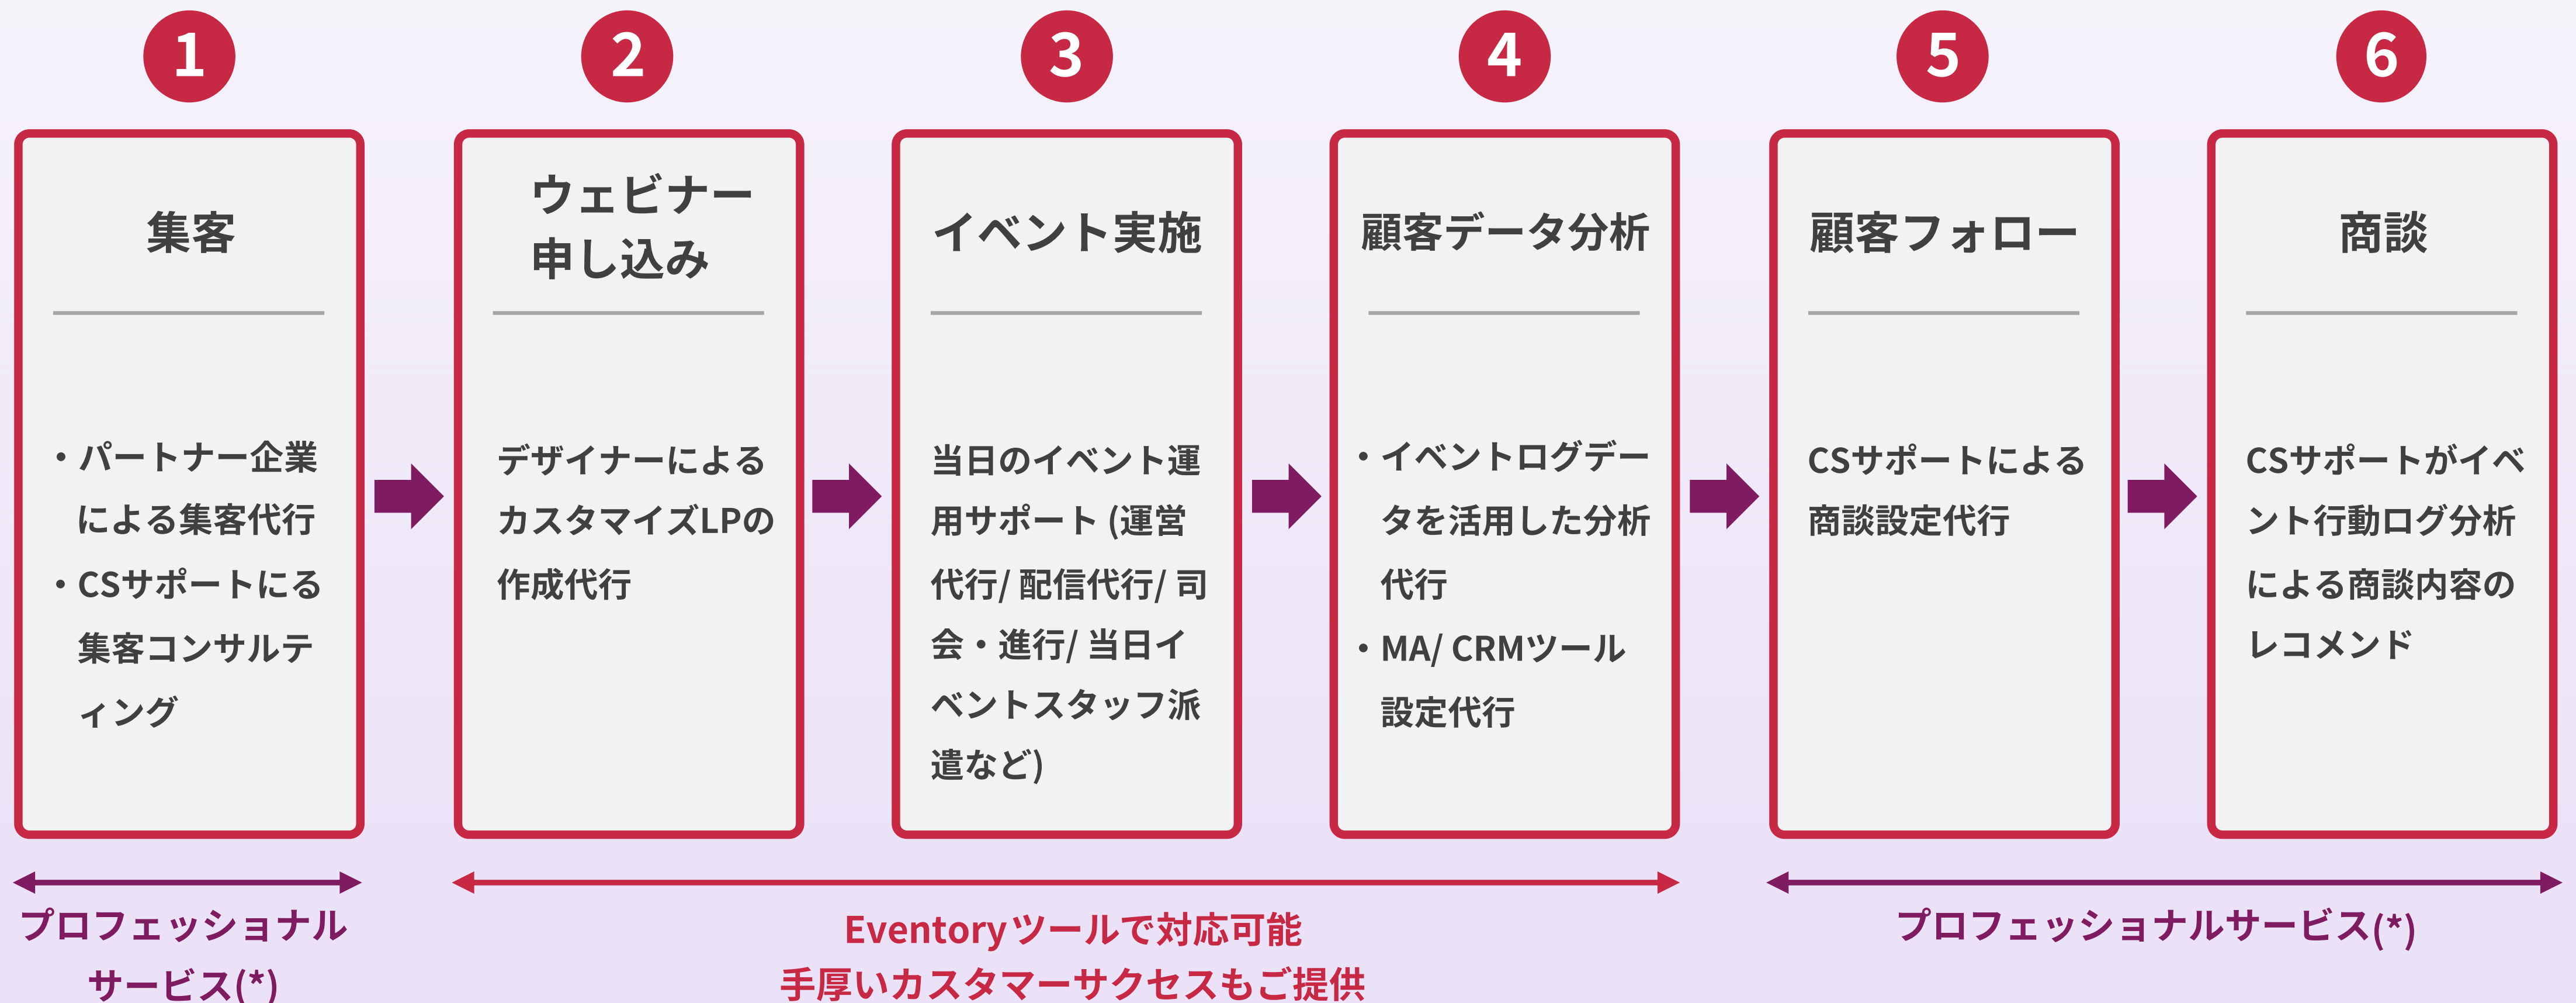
1

集客

・パートナー企業による集客代行
・CSサポートにる集客コンサルティング

2

ウェビナー申し込み

デザイナーによるカスタマイズLPの作成代行

3

イベント実施

当日のイベント運用サポート (運営代行/ 配信代行/ 司会・進行/ 当日イベントスタッフ派遣など)

4

顧客データ分析

・イベントログデータを活用した分析代行
・MA/ CRMツール設定代行

5

顧客フォロー

CSサポートによる商談設定代行

6

商談

CSサポートがイベント行動ログ分析による商談内容のレコメンド

プロフェッショナルサービス(*)

Eventoryツールで対応可能
手厚いカスタマーサクセスもご提供

プロフェッショナルサービス(*)